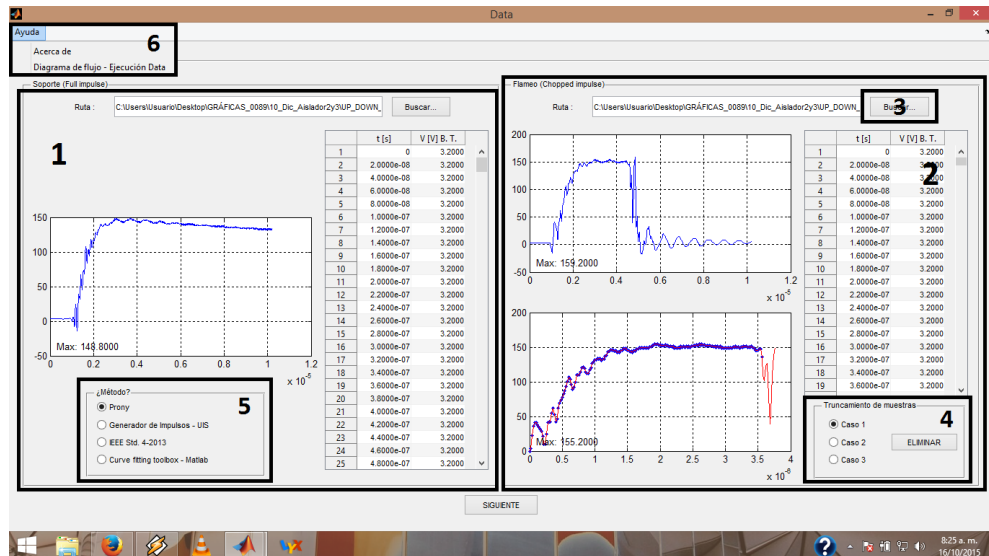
Data

Ayuda

6

Acerca de

Diagrama de flujo - Ejecución Data

Soporte (Full impulse)

Ruta : C:\Users\Usuario\Desktop\GRÁFICAS_0089\10_Dic_Aislador2y3\UP_DOWN_

Buscar...

1

| | t [s] | V [V] B. T. |
|---|---|---|
| 1 | 0 | 3.2000 |
| 2 | 2.0000e-08 | 3.2000 |
| 3 | 4.0000e-08 | 3.2000 |
| 4 | 6.0000e-08 | 3.2000 |
| 5 | 8.0000e-08 | 3.2000 |
| 6 | 1.0000e-07 | 3.2000 |
| 7 | 1.2000e-07 | 3.2000 |
| 8 | 1.4000e-07 | 3.2000 |
| 9 | 1.6000e-07 | 3.2000 |
| 10 | 1.8000e-07 | 3.2000 |
| 11 | 2.0000e-07 | 3.2000 |
| 12 | 2.2000e-07 | 3.2000 |
| 13 | 2.4000e-07 | 3.2000 |
| 14 | 2.6000e-07 | 3.2000 |
| 15 | 2.8000e-07 | 3.2000 |
| 16 | 3.0000e-07 | 3.2000 |
| 17 | 3.2000e-07 | 3.2000 |
| 18 | 3.4000e-07 | 3.2000 |
| 19 | 3.6000e-07 | 3.2000 |
| 20 | 3.8000e-07 | 3.2000 |
| 21 | 4.0000e-07 | 3.2000 |
| 22 | 4.2000e-07 | 3.2000 |
| 23 | 4.4000e-07 | 3.2000 |
| 24 | 4.6000e-07 | 3.2000 |
| 25 | 4.8000e-07 | 3.2000 |

150
100
50
0
-50
Max: 148.8000
0 0.2 0.4 0.6 0.8 1 1.2
x $10^{-5}$

¿Método?

5

Prony

Generador de Impulsos - UIS

IEEE Std. 4-2013

Curve fitting toolbox - Matlab

Flameo (Chopped impulse)

Ruta : C:\Users\Usuario\Desktop\GRÁFICAS_0089\10_Dic_Aislador2y3\UP_DOWN_

Buscar...

3

2

| | t [s] | V [V] B. T. |
|---|---|---|
| 1 | 0 | 3.2000 |
| 2 | 2.0000e-08 | 3.2000 |
| 3 | 4.0000e-08 | 3.2000 |
| 4 | 6.0000e-08 | 3.2000 |
| 5 | 8.0000e-08 | 3.2000 |
| 6 | 1.0000e-07 | 3.2000 |
| 7 | 1.2000e-07 | 3.2000 |
| 8 | 1.4000e-07 | 3.2000 |
| 9 | 1.6000e-07 | 3.2000 |
| 10 | 1.8000e-07 | 3.2000 |
| 11 | 2.0000e-07 | 3.2000 |
| 12 | 2.2000e-07 | 3.2000 |
| 13 | 2.4000e-07 | 3.2000 |
| 14 | 2.6000e-07 | 3.2000 |
| 15 | 2.8000e-07 | 3.2000 |
| 16 | 3.0000e-07 | 3.2000 |
| 17 | 3.2000e-07 | 3.2000 |
| 18 | 3.4000e-07 | 3.2000 |
| 19 | 3.6000e-07 | 3.2000 |

200
150
100
50
0
-50
Max: 159.2000
0 0.2 0.4 0.6 0.8 1 1.2
x $10^{-5}$

200
150
100
50
0
Max: 155.2000
0 0.5 1 1.5 2 2.5 3 3.5 4
x $10^{-6}$

Truncamiento de muestras

4

Caso 1

Caso 2

ELIMINAR

Caso 3

SIGUIENTE

8:25 a. m.
16/10/2015